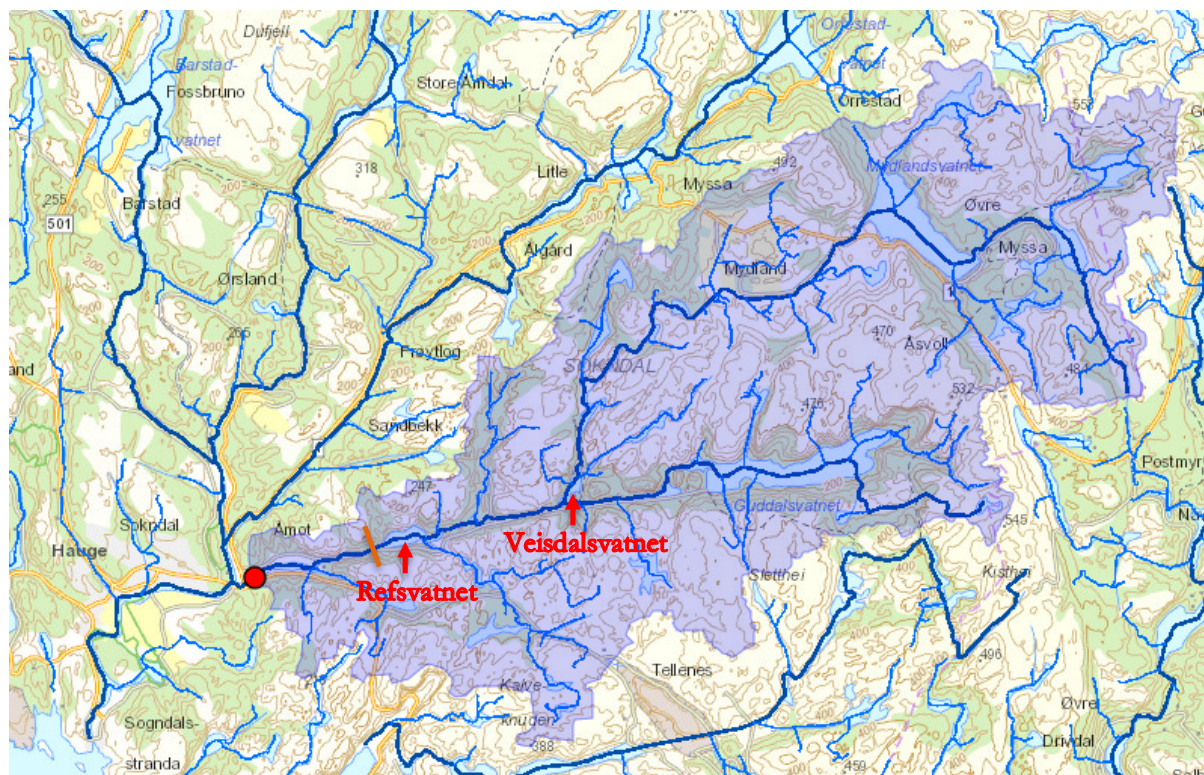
Dufjell
Barstad-
vatnet
Fossbruno
Store Amdal
Orrestad-
vatnet
Orrestad
552
318
Little
492
Myssa
Midlandsvatnet
255
Barstad
501
Ålgård
Øvre
Myssa
Ørsland
200
Mydland
255
Frøytlog
470
Åsvoll
SOKNDAL
481
and
532
476
Sandbekk
Postmyr
247
Guddalsvatnet
545
Åmot
Sokndal
Veisdalsvatnet
Nor
Hauge
Refsvatnet
Slettheì
Kistha
496
Tellenes
Kalve-
knuden
Øvre
Sogndals-
strand
388
459
Drivdal